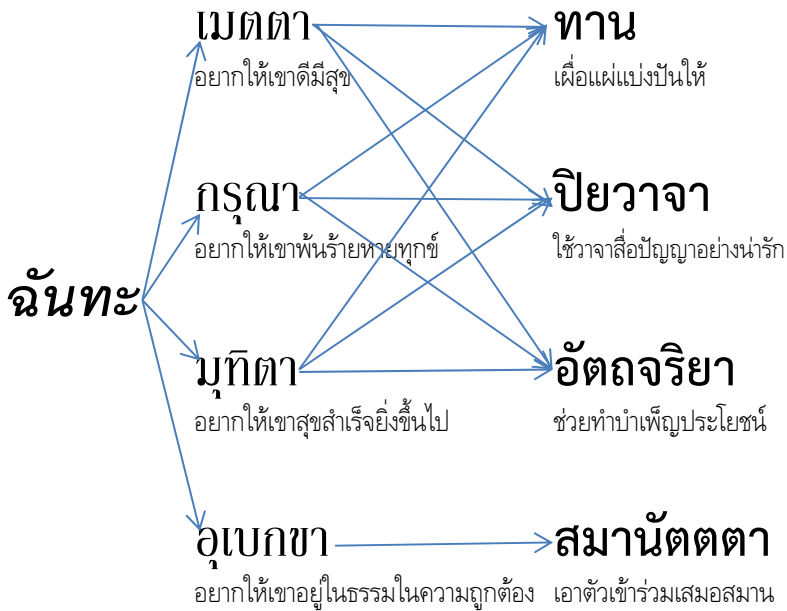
ฉันทะ

เมตตา
อยากให้เขาดีมีสุข

กรุณา
อยากให้เขาพ้นร้ายหายทุกข์

มุทิตา
อยากให้เขาสุขสำเร็จยิ่งขึ้นไป

อุเบกขา
อยากให้เขาอยู่ในธรรมในความถูกต้อง

ทาน
เผื่อแผ่แบ่งปันให้

ปิยวาจา
ใช้วาจาสื่อปัญญาอย่างน่ารัก

อัตถจริยา
ช่วยทำบำเพ็ญประโยชน์

สมานัตตตา
เอาตัวเข้าร่วมเสมอสมาน